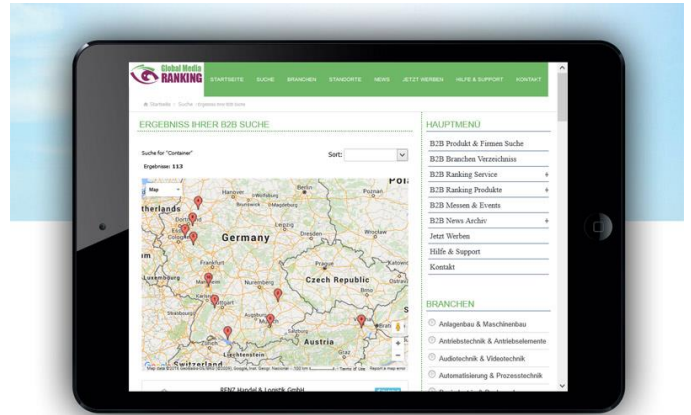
Global Media RANKING

STARTSEITE SUCHE BRANCHEN STANDORTE NEWS JETZT WERBEN HILFE & SUPPORT KONTAKT

Startseite > Suche > Ergebnisse Ihrer B2B Suche

ERGEBNISS IHRER B2B SUCHE

Suche for "Container"

Ergebnisse: 113

Sort:

Map

therlands

Germany

Czech Republic

Austria

Switzerland

Luxembourg

Hanover

Berlin

Poznan

Leipzig

Dresden

Wroclaw

Frankfurt

Cologne

Brno

Salzburg

Graz

Liechtenstein

Pol

Map data ©2015 GeoBasis-DE/BKG (©2009), Google, Inst. Geogr. Nacional - 100 km Terms of Use Report a map error

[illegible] Handel & Logistik GmbH

HAUPTMENÜ

B2B Produkt & Firmen Suche

B2B Branchen Verzeichniss

B2B Ranking Service +

B2B Ranking Produkte +

B2B Messen & Events

B2B News Archiv +

Jetzt Werben

Hilfe & Support

Kontakt

BRANCHEN

Anlagenbau & Maschinenbau

Antriebstechnik & Antriebselemente

Audiotechnik & Videotechnik

Automatisierung & Prozesstechnik